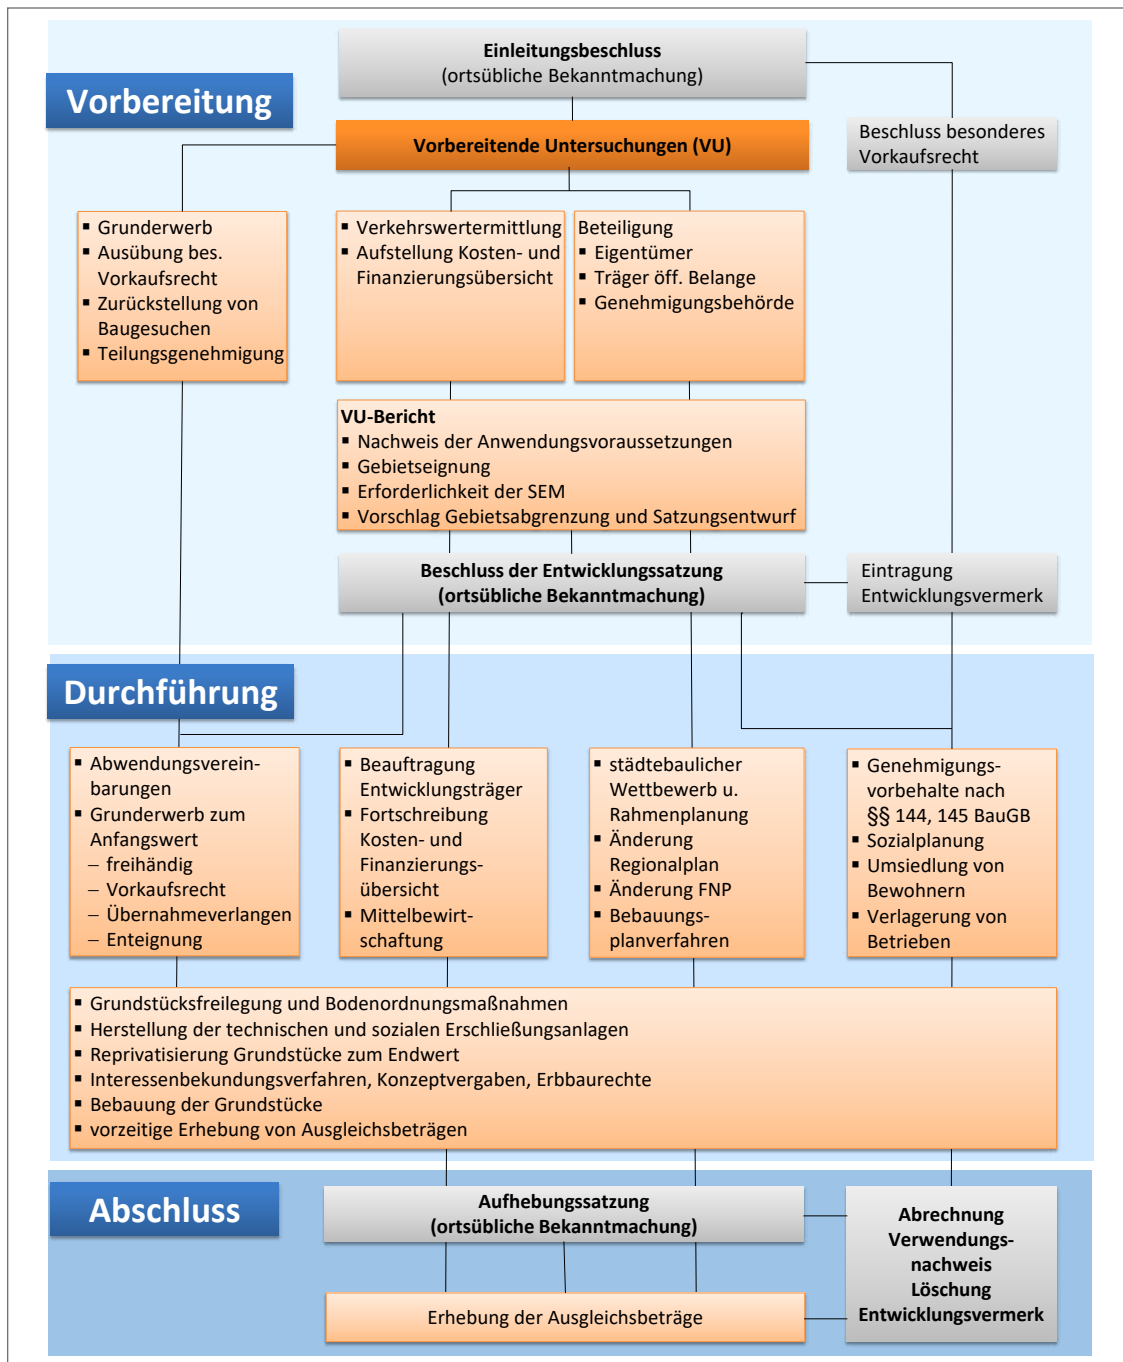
Vorbereitung

Einleitungsbeschluss
(ortsübliche Bekanntmachung)

Vorbereitende Untersuchungen (VU)

Beschluss besonderes Vorkaufsrecht

- Grunderwerb
- Ausübung bes. Vorkaufsrecht
- Zurückstellung von Baugesuchen
- Teilungsgenehmigung

- Verkehrswertermittlung
- Aufstellung Kosten- und Finanzierungsübersicht

Beteiligung
- Eigentümer
- Träger öff. Belange
- Genehmigungsbehörde

VU-Bericht
- Nachweis der Anwendungsvoraussetzungen
- Gebietseignung
- Erforderlichkeit der SEM
- Vorschlag Gebietsabgrenzung und Satzungsentwurf

Beschluss der Entwicklungssatzung
(ortsübliche Bekanntmachung)

Eintragung Entwicklungsvermerk

Durchführung

- Abwendungsvereinbarungen
- Grunderwerb zum Anfangswert
  – freihändig
  – Vorkaufsrecht
  – Übernahmeverlangen
  – Enteignung

- Beauftragung Entwicklungsträger
- Fortschreibung Kosten- und Finanzierungsübersicht
- Mittelbewirtschaftung

- städtebaulicher Wettbewerb u. Rahmenplanung
- Änderung Regionalplan
- Änderung FNP
- Bebauungsplanverfahren

- Genehmigungsvorbehalte nach §§ 144, 145 BauGB
- Sozialplanung
- Umsiedlung von Bewohnern
- Verlagerung von Betrieben

- Grundstücksfreilegung und Bodenordnungsmaßnahmen
- Herstellung der technischen und sozialen Erschließungsanlagen
- Reprivatisierung Grundstücke zum Endwert
- Interessenbekundungsverfahren, Konzeptvergaben, Erbbaurechte
- Bebauung der Grundstücke
- vorzeitige Erhebung von Ausgleichsbeträgen

Abschluss

Aufhebungssatzung
(ortsübliche Bekanntmachung)

Abrechnung
Verwendungsnachweis
Löschung
Entwicklungsvermerk

Erhebung der Ausgleichsbeträge